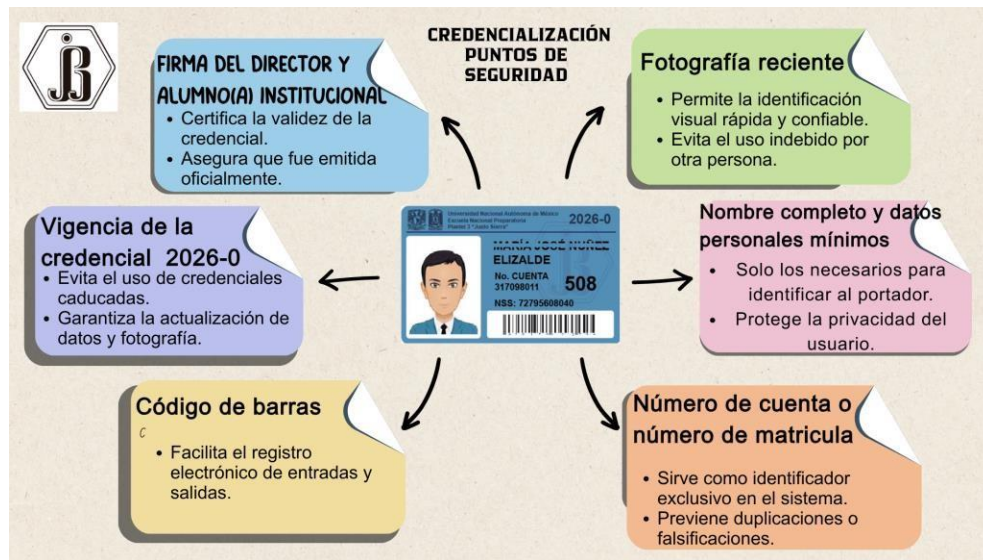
CREDENCIALIZACIÓN PUNTOS DE SEGURIDAD

FIRMA DEL DIRECTOR Y ALUMNO(A) INSTITUCIONAL
• Certifica la validez de la credencial.
• Asegura que fue emitida oficialmente.

Fotografía reciente
• Permite la identificación visual rápida y confiable.
• Evita el uso indebido por otra persona.

Vigencia de la credencial 2026-0
• Evita el uso de credenciales caducadas.
• Garantiza la actualización de datos y fotografía.

Universidad Nacional Autónoma de México
Escuela Nacional Preparatoria
Plantel 3 "Justo Sierra"
2026-0
MARÍA JOSÉ NUÑEZ ELIZALDE
No. CUENTA 317098011
508
NSS: 72795608040

Nombre completo y datos personales mínimos
• Solo los necesarios para identificar al portador.
• Protege la privacidad del usuario.

Código de barras
c
• Facilita el registro electrónico de entradas y salidas.

Número de cuenta o número de matricula
• Sirve como identificador exclusivo en el sistema.
• Previene duplicaciones o falsificaciones.